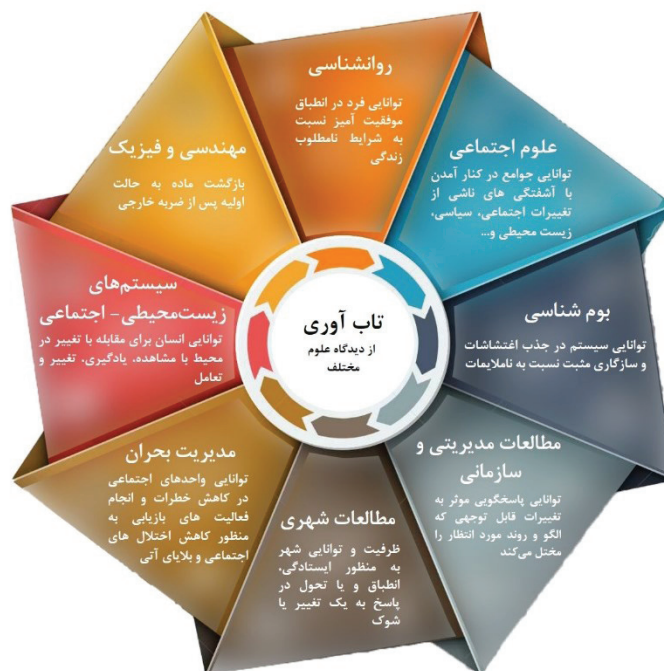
تاب آوری
از دیدگاه علوم مختلف

روانشناسی
توانایی فرد در انطباق موفقیت آمیز نسبت به شرایط نامطلوب زندگی

علوم اجتماعی
توانایی جوامع در کنار آمدن با آشفتگی های ناشی از تغییرات اجتماعی، سیاسی، زیست محیطی و...

بوم شناسی
توانایی سیستم در جذب اغتشاشات و سازگاری مثبت نسبت به ناملایمات

مطالعات مدیریتی و سازمانی
توانایی پاسخگویی موثر به تغییرات قابل توجهی که الگو و روند مورد انتظار را مختل می‌کند

مطالعات شهری
ظرفیت و توانایی شهر به منظور ایستادگی، انطباق و یا تحول در پاسخ به یک تغییر یا شوک

مدیریت بحران
توانایی واحدهای اجتماعی در کاهش خطرات و انجام فعالیت های بازیابی به منظور کاهش اختلال های اجتماعی و بلایای آتی

سیستم‌های زیست‌محیطی - اجتماعی
توانایی انسان برای مقابله با تغییر در محیط با مشاهده، یادگیری، تغییر و تعامل

مهندسی و فیزیک
بازگشت ماده به حالت اولیه پس از ضربه خارجی